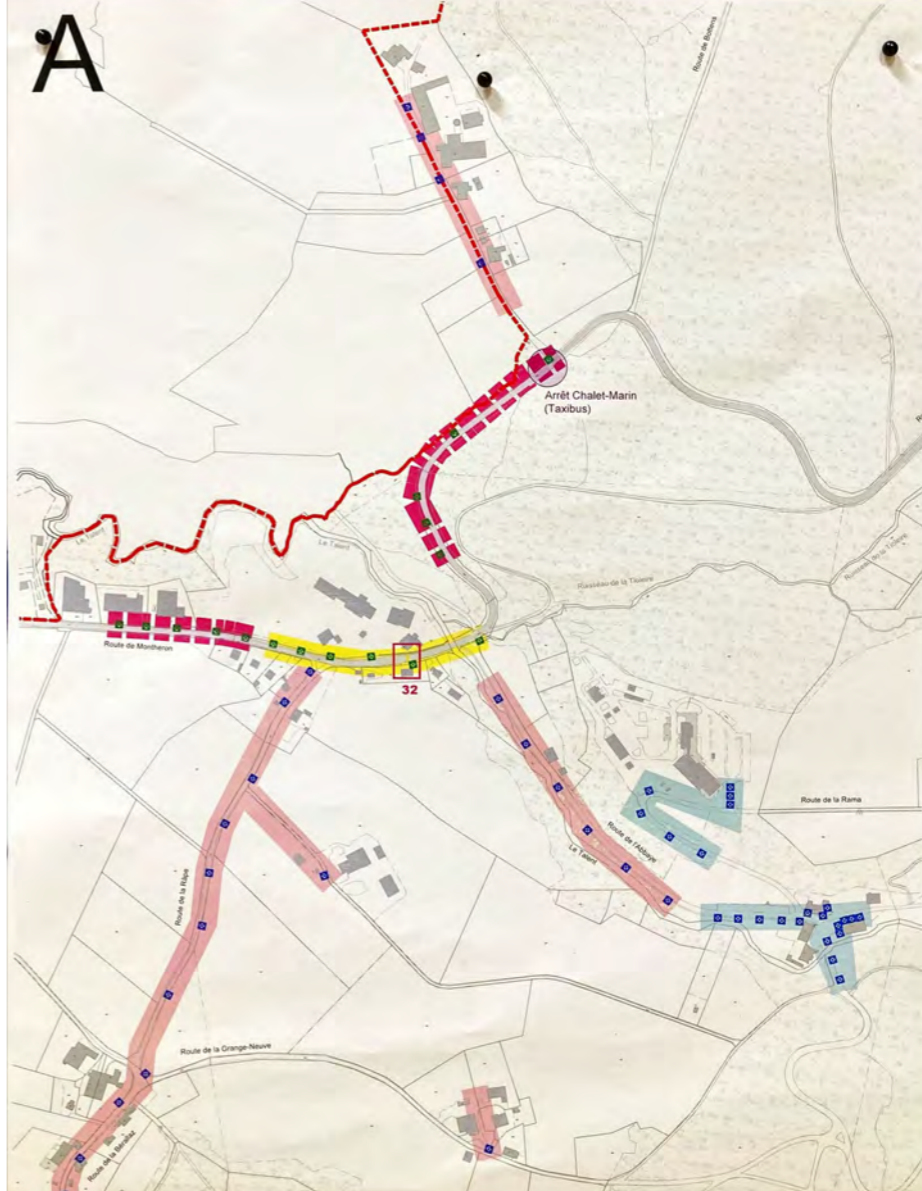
A

Route de Bofflens

Arrêt Chalet-Marin
(Taxibus)

Le Talent

Ruisseau de la Tillaire

Route de Montheron

32

Route de la Rama

Route de l'Abbaye

Le Talent

Route de la Râpe

Route de la Grange-Neuve

Route de la Moille